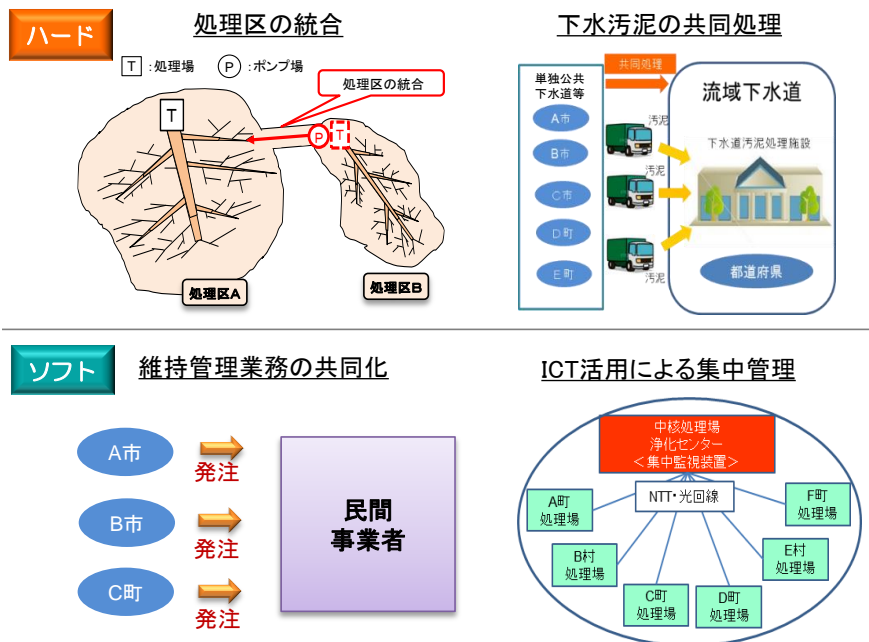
ハード

処理区の統合

T :処理場 P :ポンプ場

処理区の統合

T

P T

処理区A

処理区B

下水汚泥の共同処理

単独公共下水道等

共同処理

流域下水道

A市

B市

C市

D町

E町

汚泥

汚泥

汚泥

下水道汚泥処理施設

都道府県

ソフト

維持管理業務の共同化

A市

発注

B市

発注

C町

発注

民間事業者

ICT活用による集中管理

中核処理場
浄化センター
＜集中監視装置＞

NTT・光回線

A町
処理場

F町
処理場

B村
処理場

E村
処理場

C町
処理場

D町
処理場